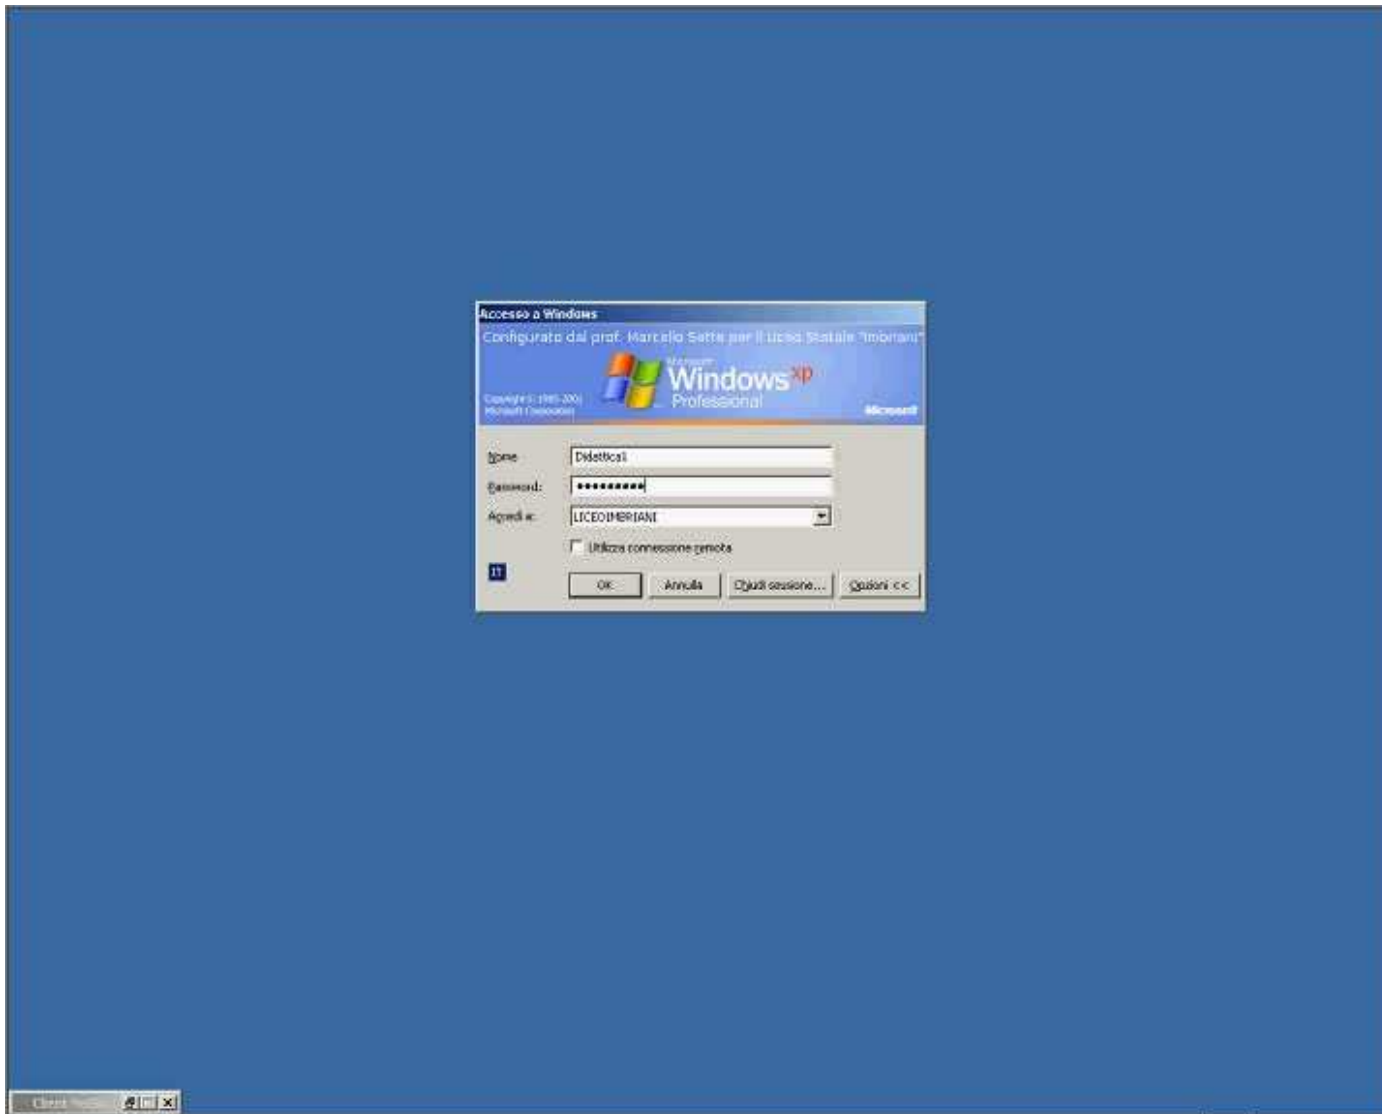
Accesso a Windows

Configurato dal prof. Marcello Sette per il Liceo Statale "Imbriani"

Copyright © 1985-2001 Microsoft Corporation

Microsoft Windows xp Professional

Microsoft

Nome: Didattica1

Password: ●●●●●●●●●

Accedi a: LICEOIMBRIANI

Utilizza connessione remota

IT

OK Annulla Chiudi sessione... Opzioni <<

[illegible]